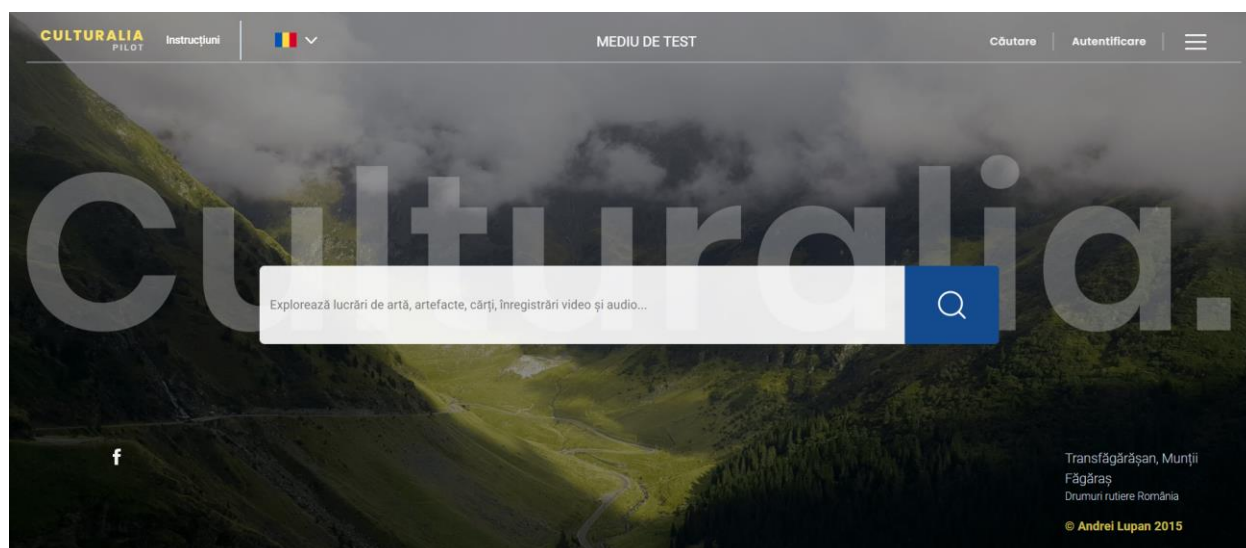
CULTURALIA PILOT Instrucțiuni

MEDIU DE TEST

Căutare Autentificare

Culturalia.

Explorează lucrări de artă, artefacte, cărți, înregistrări video și audio...

f

Transfăgărășan, Munții Făgăraș
Drumuri rutiere România

© Andrei Lupan 2015